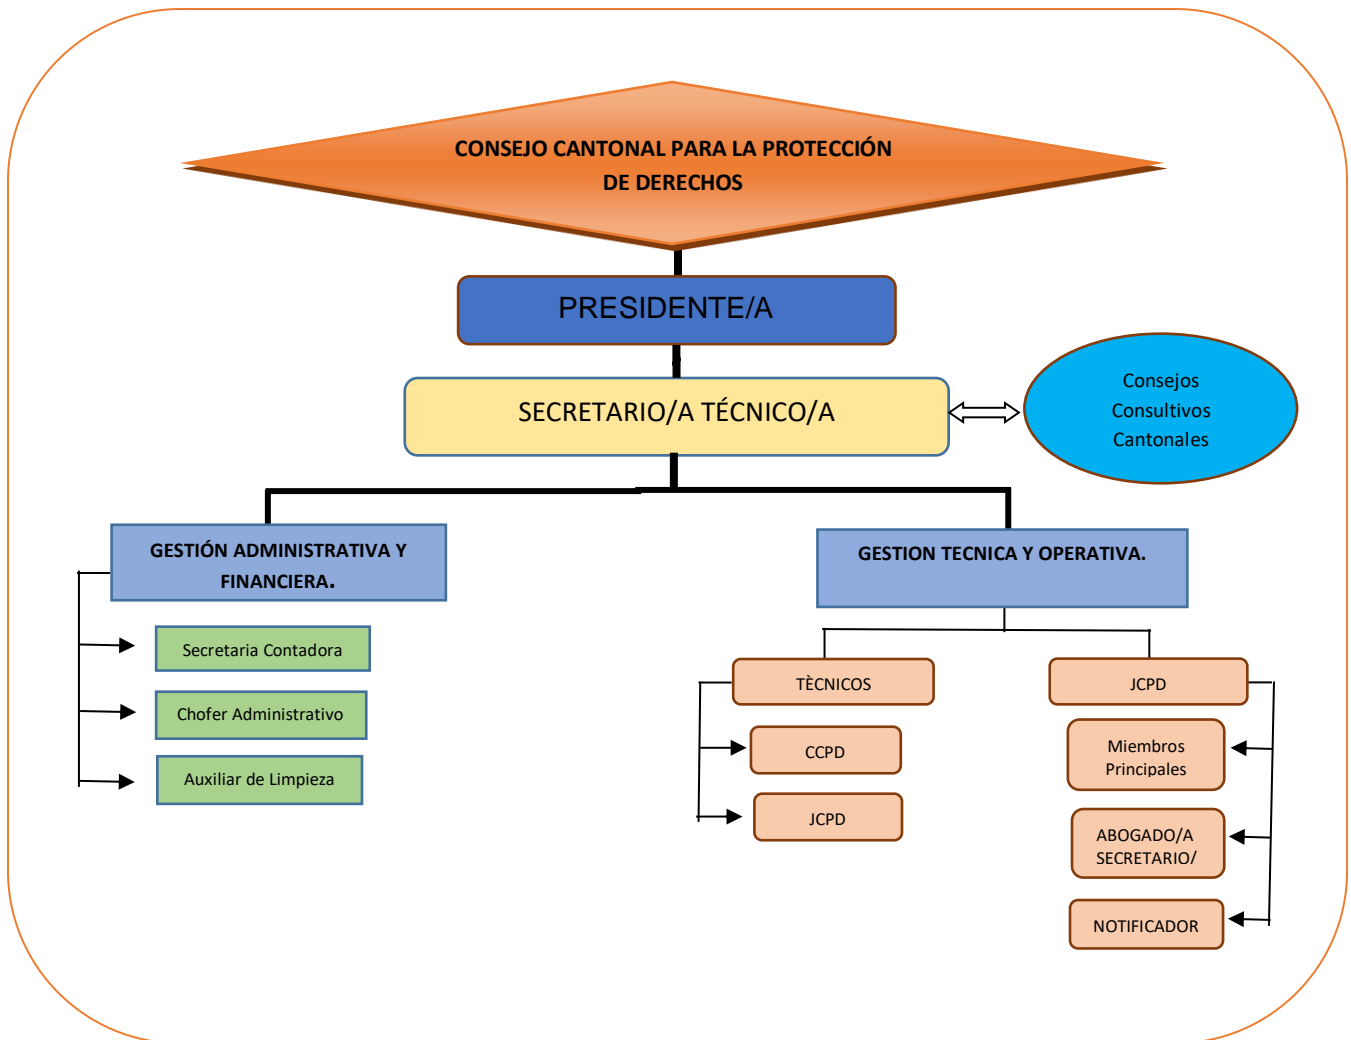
CONSEJO CANTONAL PARA LA PROTECCIÓN DE DERECHOS

PRESIDENTE/A

SECRETARIO/A TÉCNICO/A

Consejos Consultivos Cantonales

GESTIÓN ADMINISTRATIVA Y FINANCIERA.

Secretaria Contadora

Chofer Administrativo

Auxiliar de Limpieza

GESTION TECNICA Y OPERATIVA.

TÈCNICOS

CCPD

JCPD

JCPD

Miembros Principales

ABOGADO/A SECRETARIO/

NOTIFICADOR